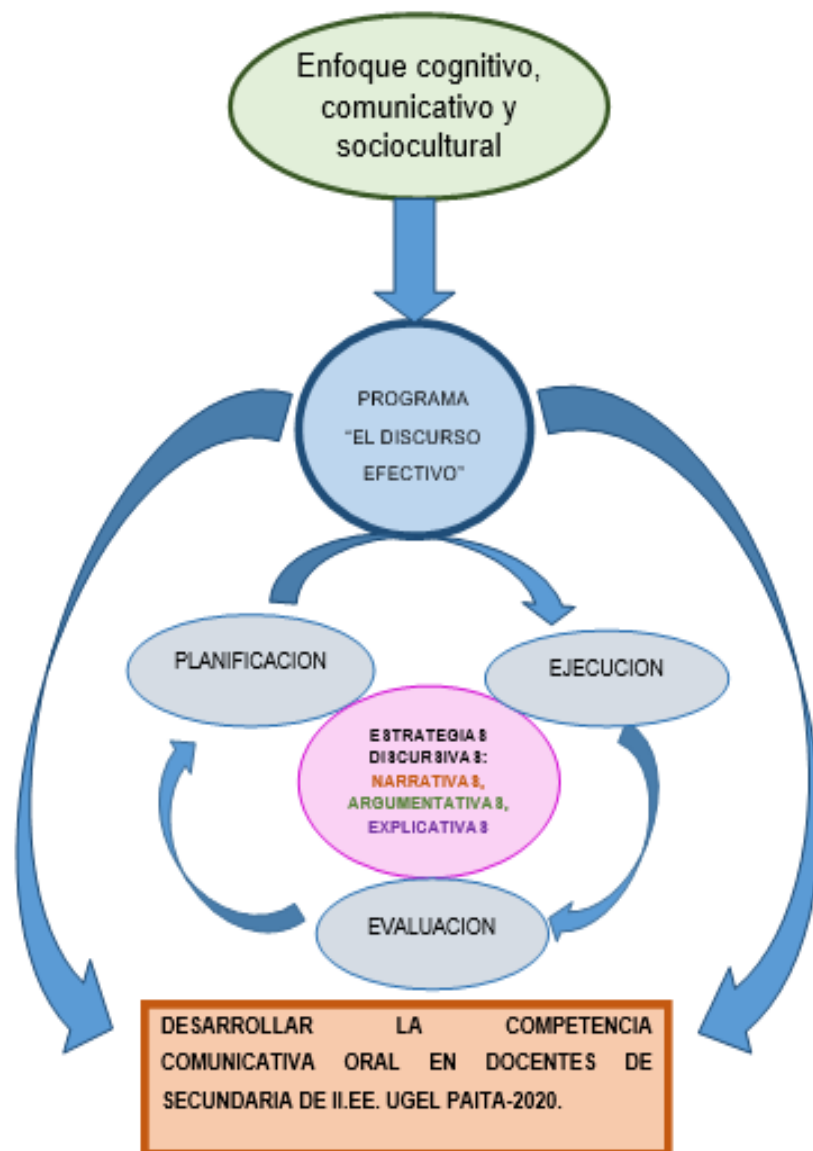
Enfoque cognitivo, comunicativo y sociocultural

PROGRAMA "EL DISCURSO EFECTIVO"

PLANIFICACION

EJECUCION

ESTRATEGIAS DISCURSIVAS: NARRATIVAS, ARGUMENTATIVAS, EXPLICATIVAS

EVALUACION

DESARROLLAR LA COMPETENCIA COMUNICATIVA ORAL EN DOCENTES DE SECUNDARIA DE II.EE. UGEL PAITA-2020.